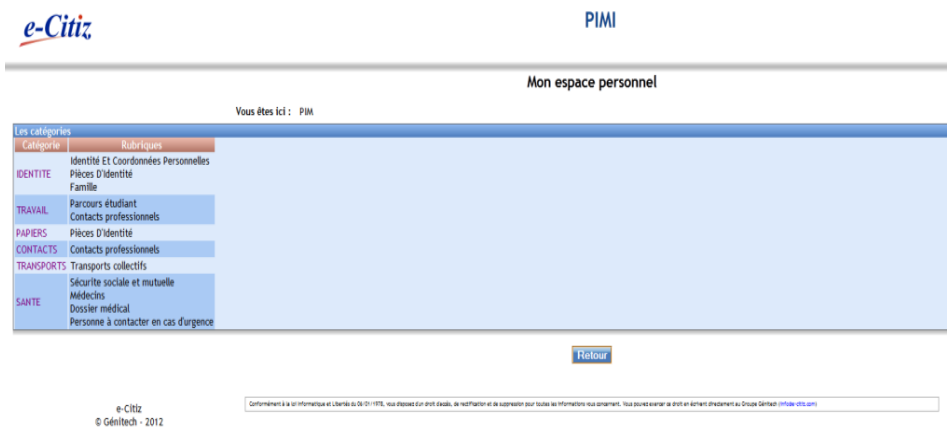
e-Citiz

PIMI

Mon espace personnel

Vous êtes ici : PIM

Les catégories

| Catégorie | Rubriques |
|---|---|
| IDENTITE | Identité Et Coordonnées Personnelles<br>Pièces D'Identité<br>Famille |
| TRAVAIL | Parcours étudiant<br>Contacts professionnels |
| PAPIERS | Pièces D'Identité |
| CONTACTS | Contacts professionnels |
| TRANSPORTS | Transports collectifs |
| SANTE | Sécurite sociale et mutuelle<br>Médecins<br>Dossier médical<br>Personne à contacter en cas d'urgence |

Retour

e-Citiz
© Génitech - 2012

Conformément à la loi Informatique et Libertés du 06/01/1978, vous disposez d'un droit d'accès, de rectification et de suppression pour toutes les informations vous concernant. Vous pouvez exercer ce droit en écrivant directement au Groupe Génitech ([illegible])